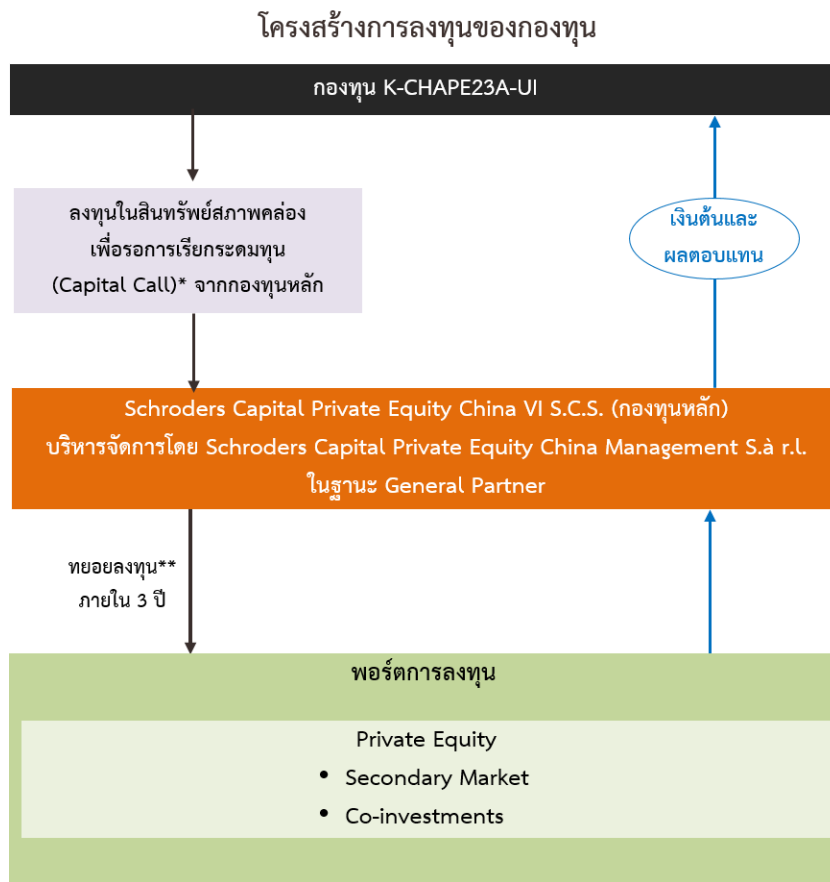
โครงสร้างการลงทุนของกองทุน

กองทุน K-CHAPE23A-UI

ลงทุนในสินทรัพย์สภาพคล่อง เพื่อรอการเรียกระดมทุน (Capital Call)* จากกองทุนหลัก

เงินต้นและผลตอบแทน

Schroders Capital Private Equity China VI S.C.S. (กองทุนหลัก)
บริหารจัดการโดย Schroders Capital Private Equity China Management S.à r.l.
ในฐานะ General Partner

ทยอยลงทุน**
ภายใน 3 ปี

พอร์ตการลงทุน

Private Equity
• Secondary Market
• Co-investments